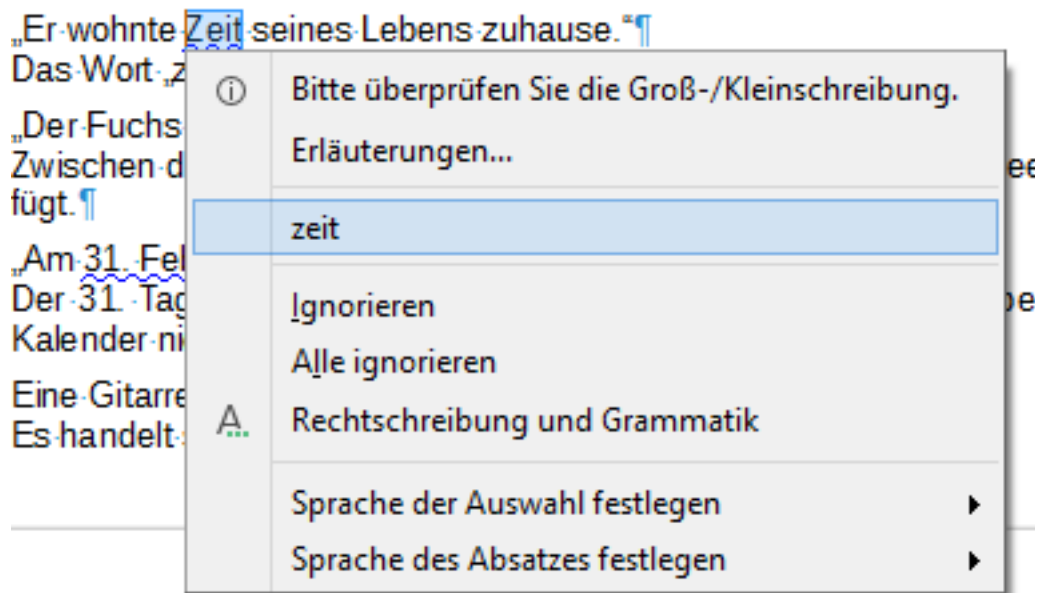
„Er wohnte Zeit seines Lebens zuhause."¶
Das Wort „z

„Der Fuchs
Zwischen d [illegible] ee
fügt.¶

„Am 31. Fel
Der 31. Tag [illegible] be
Kalender ni

Eine Gitarre
Es handelt

Bitte überprüfen Sie die Groß-/Kleinschreibung.
Erläuterungen...
zeit
Ignorieren
Alle ignorieren
Rechtschreibung und Grammatik
Sprache der Auswahl festlegen
Sprache des Absatzes festlegen